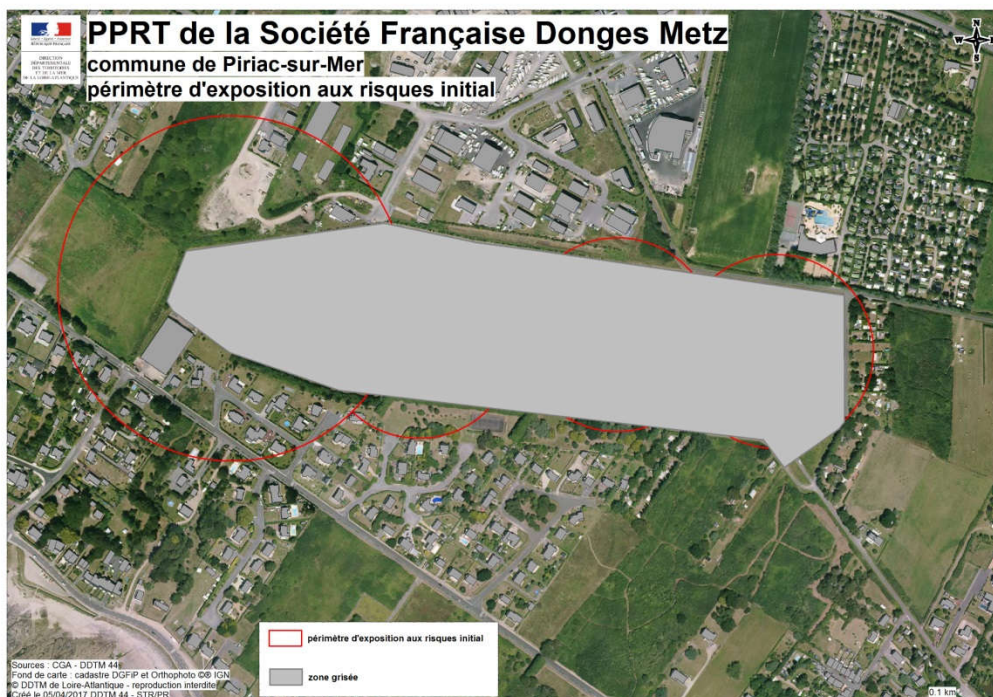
DIRECTION DÉPARTEMENTALE DES TERRITOIRES ET DE LA MER DE LA LOIRE-ATLANTIQUE

PPRT de la Société Française Donges Metz
commune de Piriac-sur-Mer
périmètre d'exposition aux risques initial

N
S

périmètre d'exposition aux risques initial

zone grisée

Sources : CGA - DDTM 44
Fond de carte : cadastre DGFiP et Orthophoto ©® IGN
© DDTM de Loire-Atlantique - reproduction interdite
Créé le 05/04/2017 DDTM 44 - STR/PR

0.1 km